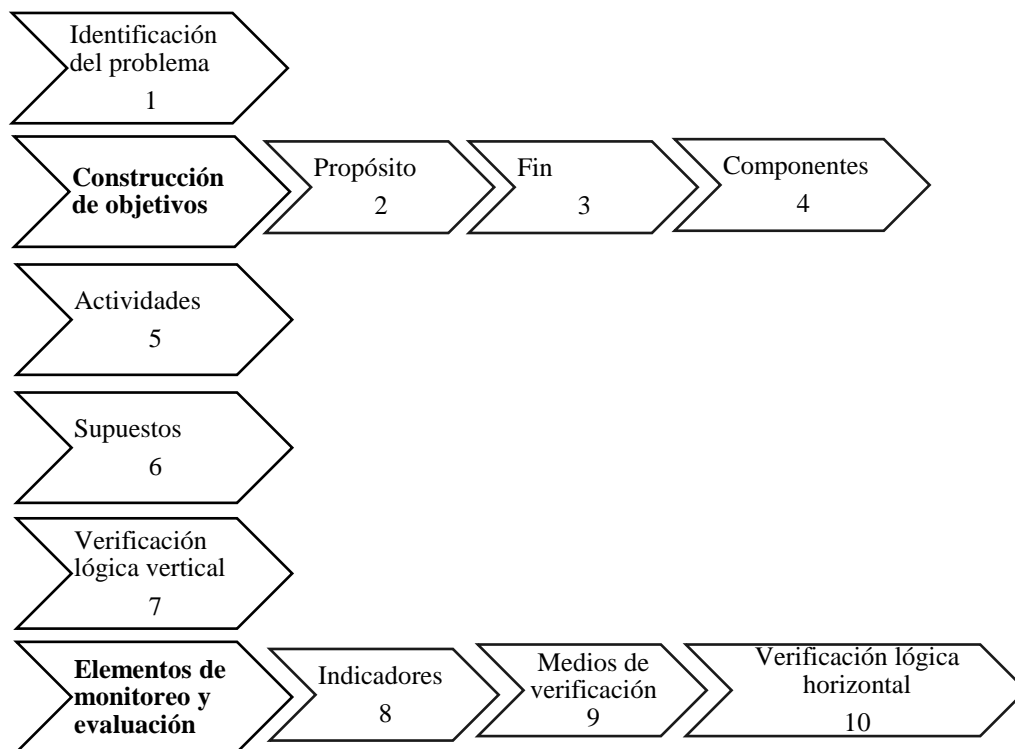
Identificación del problema
1

**Construcción de objetivos**

Propósito
2

Fin
3

Componentes
4

Actividades
5

Supuestos
6

Verificación lógica vertical
7

**Elementos de monitoreo y evaluación**

Indicadores
8

Medios de verificación
9

Verificación lógica horizontal
10